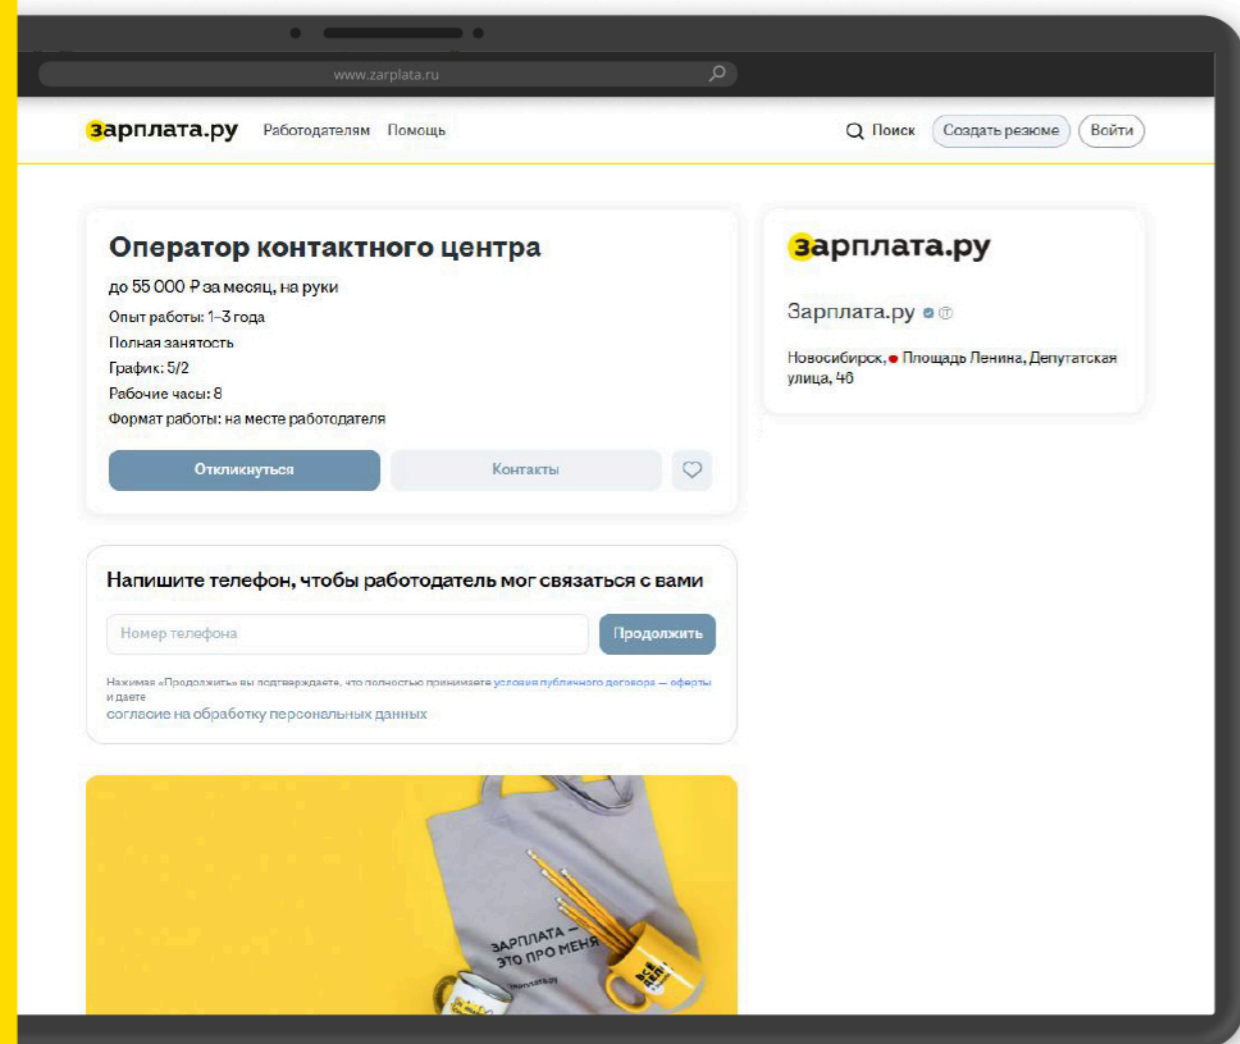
www.zarplata.ru

зарплата.ру Работодателям Помощь

Поиск Создать резюме Войти

Оператор контактного центра

до 55 000 ₽ за месяц, на руки

Опыт работы: 1–3 года

Полная занятость

График: 5/2

Рабочие часы: 8

Формат работы: на месте работодателя

Откликнуться Контакты

зарплата.ру

Зарплата.ру

Новосибирск, Площадь Ленина, Депутатская улица, 46

Напишите телефон, чтобы работодатель мог связаться с вами

Номер телефона Продолжить

Нажимая «Продолжить» вы подтверждаете, что полностью принимаете условия публичного договора — оферты и даете согласие на обработку персональных данных

ЗАРПЛАТА — ЭТО ПРО МЕНЯ